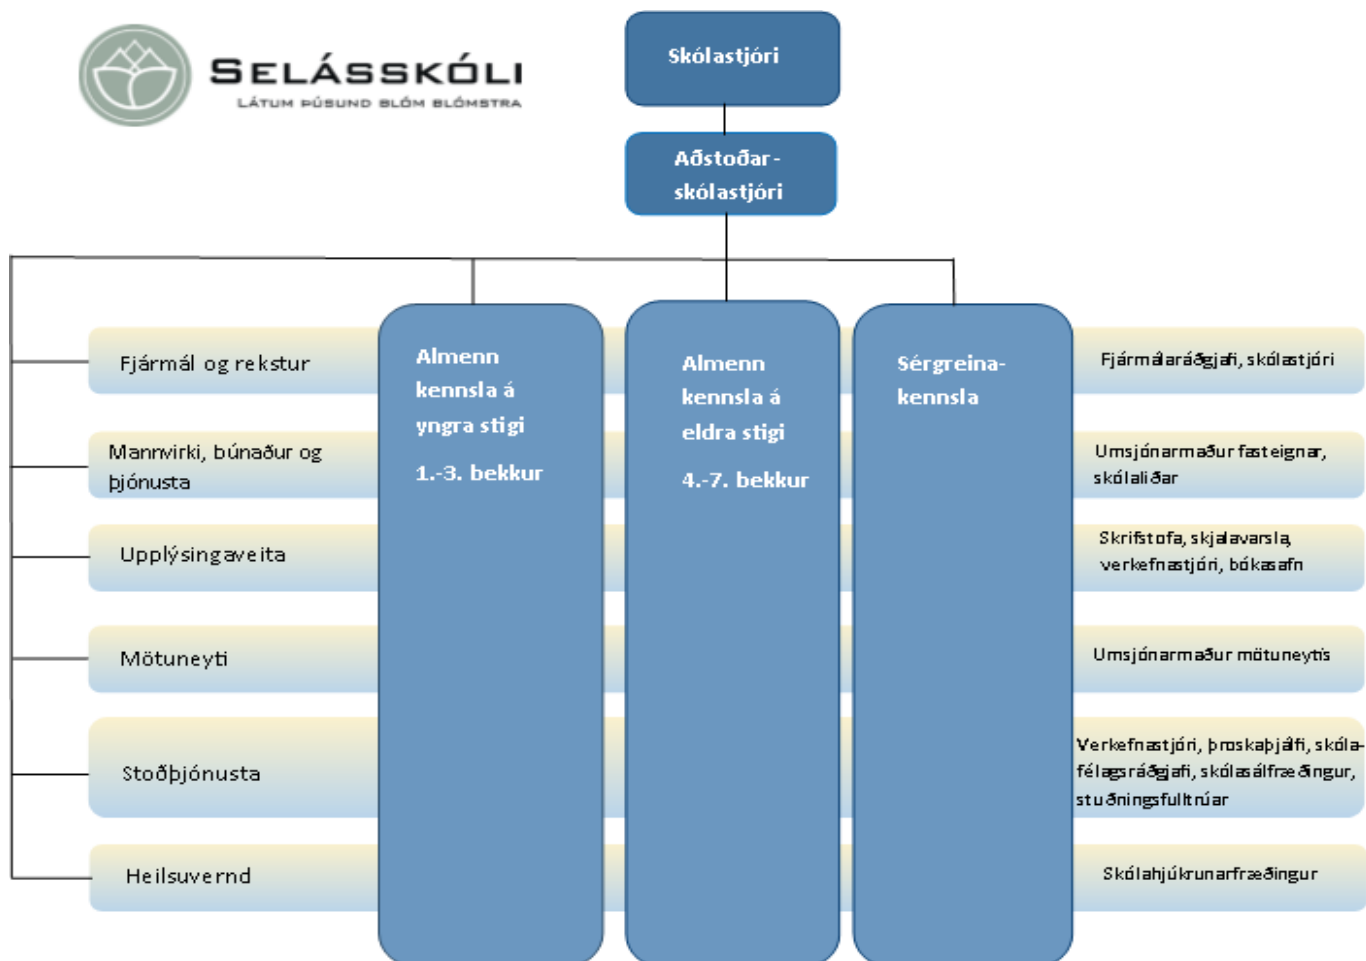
SELÁSSKÓLI
LÁTUM ÞÚSUND BLÓM BLÓMSTRA

Skólastjóri

Aðstoðarskólastjóri

Fjármál og rekstur

Mannvirki, búnaður og þjónusta

Upplýsingaveita

Mötuneyti

Stoðþjónusta

Heilsuvernd

Almenn kennsla á yngra stigi
1.-3. bekkur

Almenn kennsla á eldra stigi
4.-7. bekkur

Sérgreinakennsla

Fjármálaráðgjafi, skólastjóri

Umsjónarmaður fasteignar, skólaliðar

Skrifstofa, skjalavarsla, verkefnastjóri, bókasafn

Umsjónarmaður mötuneytis

Verkefnastjóri, þroskaþjálfi, skólafélagsráðgjafi, skólasálfræðingur, stuðningsfulltrúar

Skólahjúkrunarfræðingur